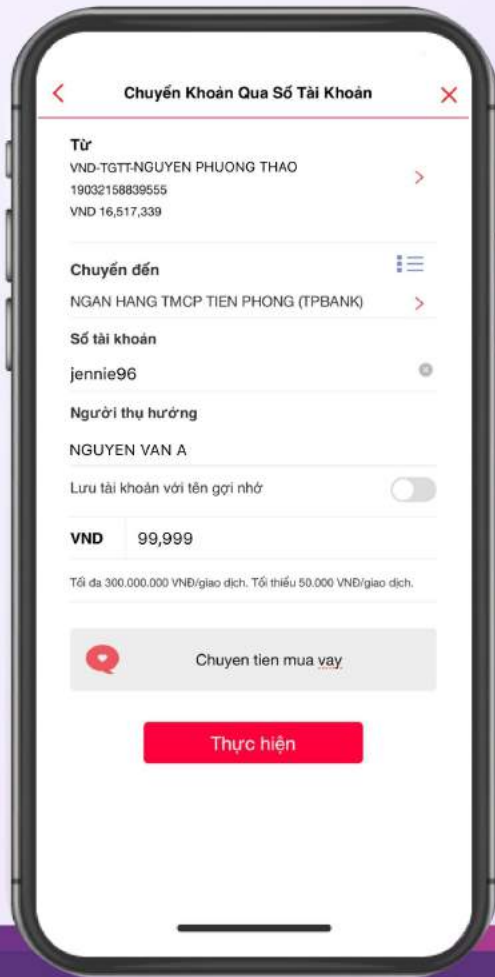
Chuyển Khoản Qua Số Tài Khoản

Từ
VND-TGTT-NGUYEN PHUONG THAO
19032158839555
VND 16,517,339

Chuyển đến
NGAN HANG TMCP TIEN PHONG (TPBANK)

Số tài khoản
jennie96

Người thụ hưởng
NGUYEN VAN A

Lưu tài khoản với tên gợi nhớ

VND 99,999

Tối đa 300.000.000 VNĐ/giao dịch. Tối thiểu 50.000 VNĐ/giao dịch.

Chuyen tien mua vay

Thực hiện